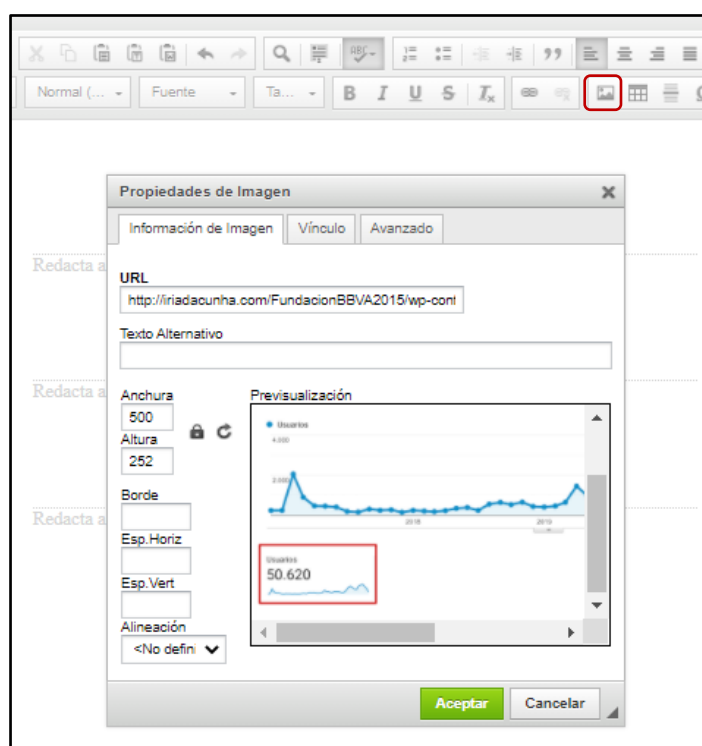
Normal (... Fuente Ta...

B I U S $I_x$

Propiedades de Imagen

Información de Imagen Vínculo Avanzado

Redacta a

URL

http://iriadacunha.com/FundacionBBVA2015/wp-cont

Texto Alternativo

Redacta a

Anchura

500

Altura

252

Previsualización

Usuarios

4.000

2.000

2018

2019

Borde

Redacta a

Esp.Horiz

Esp.Vert

Usuarios

50.620

Alineación

<No defini

Aceptar Cancelar